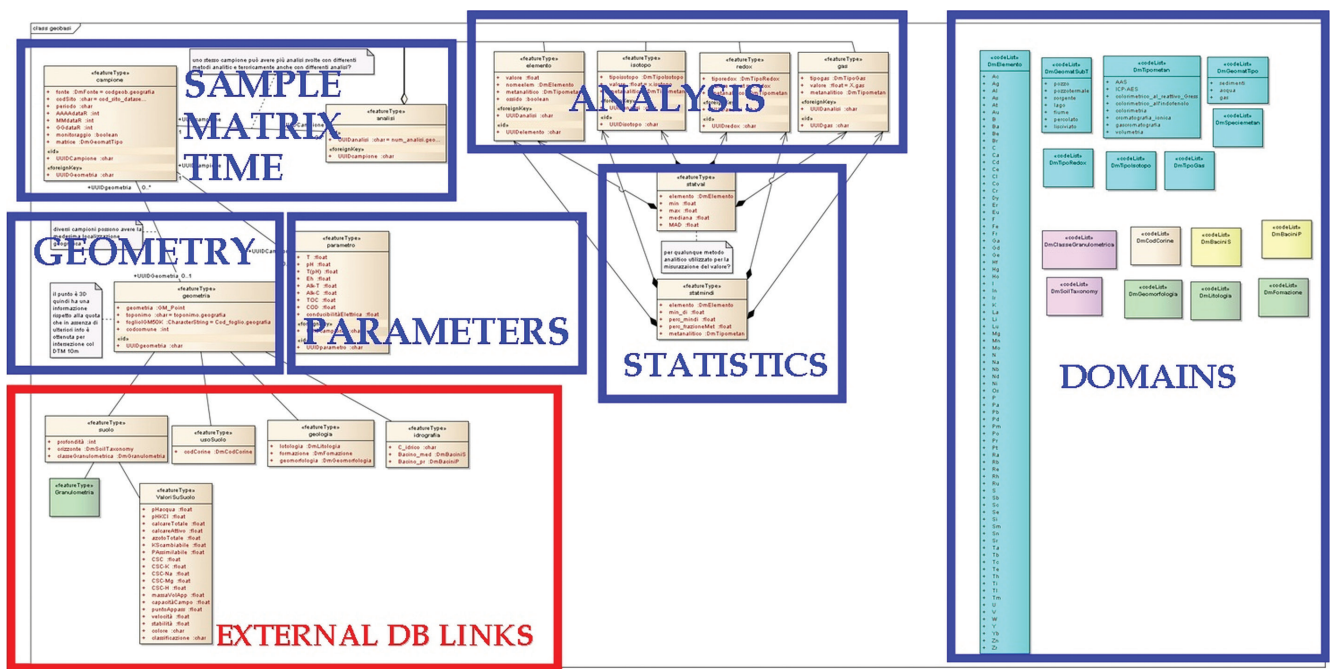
class geobasi

SAMPLE
MATRIX
TIME

«featureType»
campione

+ fonte :DmFonte = codgeob.geografia
+ codSito :char = cod_sito_datate...
+ periodo :char
+ AAAAdataR :int
+ MMdataR :int
+ GGdataR :int
+ monitoraggio :boolean
+ matrice :DmGeomatTipo

«id»
+ UUIDCampione :char

«foreignKey»
+ UUIDGeometria :char

+UUIDgeometria 0..*

uno stesso campione può avere più analisi svolte con differenti metodi analitici e teoricamente anche con differenti analisi?

«featureType»
analisi

+ UUIDanalisi :char = num_analisi.geo...

«foreignKey»
+ UUIDcampione :char

ANALYSIS

«featureType»
elemento

+ valore :float
+ nomeelem :DmElemento
+ metanalitico :DmTipometan
+ ossido :boolean

«foreignKey»
+ UUIDanalisi :char

«id»
+ UUIDelemento :char

«featureType»
isotopo

+ tipoisotopo :DmTipoIsotopo
+ valore :float
+ metanalitico :DmTipometan

«id»
+ UUIDisotopo :char

«featureType»
redox

+ tiporedox :DmTipoRedox
+ metanalitico :DmTipometan

«id»
+ UUIDredox :char

«featureType»
gas

+ tipogas :DmTipoGas
+ valore :float = X.gas
+ metanalitico :DmTipometan

«foreignKey»
+ UUIDanalisi :char

«id»
+ UUIDgas :char

GEOMETRY

diversi campioni possono avere la medesima localizzazione geografica

+UUIDGeometria 0..1

il punto è 3D quindi ha una informazione rispetto alla quota che in assenza di ulteriori info è ottenuta per intersezione col DTM 10m

«featureType»
geometria

+ geometria :GM_Point
+ toponimo :char = toponimo.geografia
+ foglioIGM50K :CharacterString = Cod_foglio.geografia
+ codcomune :int

«id»
+ UUIDgeometria :char

PARAMETERS

«featureType»
parametro

+ T :float
+ pH :float
+ T(pH) :float
+ Eh :float
+ Alk-T :float
+ Alk-C :float
+ TOC :float
+ COD :float
+ conducibilitàElettrica :float

«id»
+ UUIDparametro :char

STATISTICS

«featureType»
statval

+ elemento :DmElemento
+ min :float
+ max :float
+ mediana :float
+ MAD :float

per qualunque metodo analitico utilizzato per la misurazione del valore?

«featureType»
statmindi

+ elemento :DmElemento
+ min_di :float
+ perc_mindi :float
+ perc_fazioneMet :float
+ metanalitico :DmTipometan

DOMAINS

«codeList»
DmElemento

+ Ac
+ Ag
+ Al
+ Ar
+ As
+ At
+ Au
+ B
+ Ba
+ Be
+ Bi
+ C
+ Ca
+ Cd
+ Ce
+ Cl
+ Co
+ Cr
+ Cs
+ Cu
+ Dy
+ Er
+ Eu
+ F
+ Fe
+ Fr
+ Ga
+ Gd
+ Ge
+ H
+ He
+ Hf
+ Hg
+ Ho
+ I
+ In
+ Ir
+ K
+ Kr
+ La
+ Li
+ Lu
+ Mg
+ Mn
+ Mo
+ N
+ Na
+ Nb
+ Nd
+ Ne
+ Ni
+ O
+ Os
+ P
+ Pa
+ Pb
+ Pd
+ Pm
+ Po
+ Pr
+ Pt
+ Ra
+ Rb
+ Re
+ Rh
+ Rn
+ Ru
+ S
+ Sb
+ Sc
+ Se
+ Si
+ Sm
+ Sn
+ Sr
+ Ta
+ Tb
+ Tc
+ Te
+ Th
+ Ti
+ Tl
+ Tm
+ U
+ V
+ W
+ Y
+ Yb
+ Zn
+ Zr

«codeList»
DmGeomatSubT

+ pozzo
+ pozzoartesia
+ sorgente
+ lago
+ fiume
+ percolato
+ lisciviato

«codeList»
DmTipometan

+ AAS
+ ICP-AES
+ colorimetrico_al_reattivo_Griess
+ colorimetrico_all'indofenolo
+ colorimetria
+ cromatografia_ionica
+ gascromatografia
+ volumetria

«codeList»
DmGeomatTipo

+ sedimenti
+ acqua
+ gas

«codeList»
DmSpeciemetan

«codeList»
DmTipoRedox

«codeList»
DmTipoIsotopo

«codeList»
DmTipoGas

«codeList»
DmClasseGranulometrica

«codeList»
DmCodCorine

«codeList»
DmBaciniS

«codeList»
DmBaciniP

«codeList»
DmSoilTaxonomy

«codeList»
DmGeomorfologia

«codeList»
DmLitologia

«codeList»
DmFormazione

«featureType»
suolo

+ profondità :int
+ orizzonte :DmSoilTaxonomy
+ classeGranulometrica :DmGranulometria

«featureType»
usoSuolo

+ codCorine :DmCodCorine

«featureType»
geologia

+ litologia :DmLitologia
+ formazione :DmFormazione
+ geomorfologia :DmGeomorfologia

«featureType»
idrografia

+ C_idico :char
+ Bacino_med :DmBaciniS
+ Bacino_pr :DmBaciniP

«featureType»
Granulometria

«featureType»
ValoriSuSuolo

+ pHacqua :float
+ pHKCl :float
+ calcareTotale :float
+ calcareAttivo :float
+ azotoTotale :float
+ KScambiabile :float
+ PAssimilabile :float
+ CSC :float
+ CSC-K :float
+ CSC-Na :float
+ CSC-Mg :float
+ CSC-H :float
+ massaVolApp :float
+ capacitàCampo :float
+ puntoAppass :float
+ velocità :float
+ stabilità :float
+ colore :char
+ classificazione :char

EXTERNAL DB LINKS